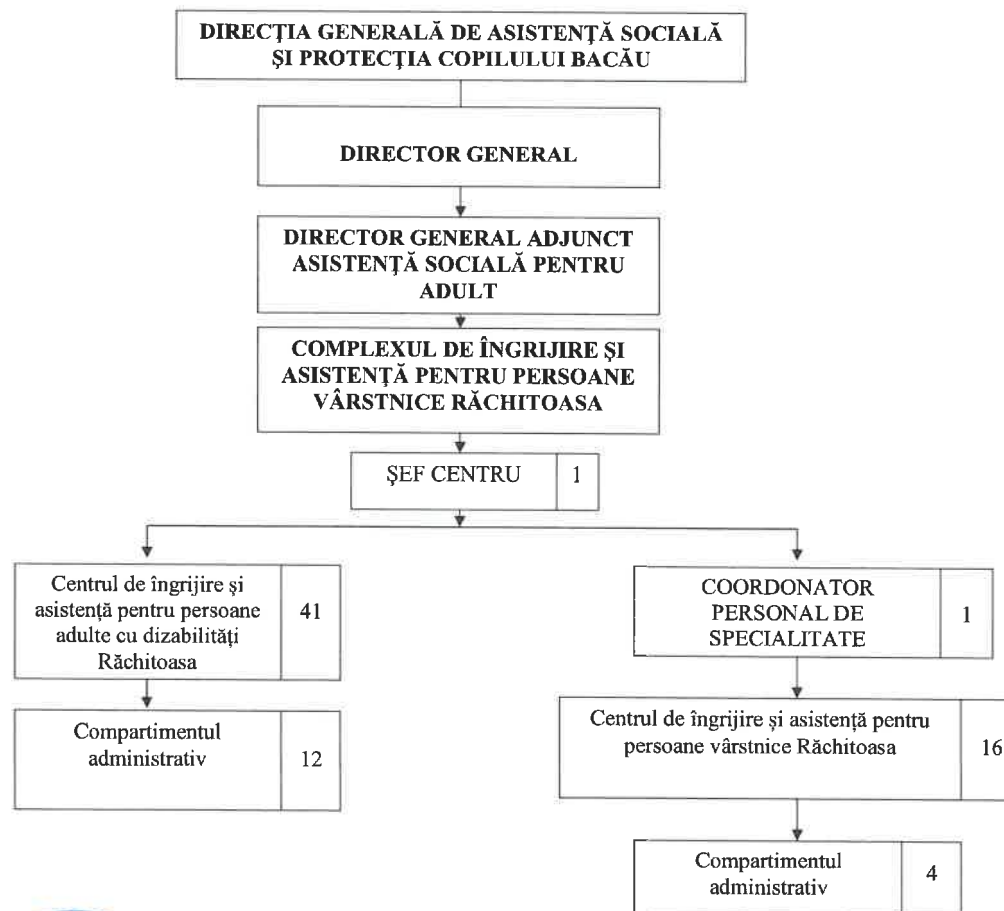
DIRECŢIA GENERALĂ DE ASISTENŢĂ SOCIALĂ ŞI PROTECŢIA COPILULUI BACĂU

DIRECTOR GENERAL

DIRECTOR GENERAL ADJUNCT ASISTENŢĂ SOCIALĂ PENTRU ADULT

COMPLEXUL DE ÎNGRIJIRE ŞI ASISTENŢĂ PENTRU PERSOANE VÂRSTNICE RĂCHITOASA

ŞEF CENTRU | 1

Centrul de îngrijire şi asistenţă pentru persoane adulte cu dizabilităţi Răchitoasa | 41

Compartimentul administrativ | 12

COORDONATOR PERSONAL DE SPECIALITATE | 1

Centrul de îngrijire şi asistenţă pentru persoane vârstnice Răchitoasa | 16

Compartimentul administrativ | 4